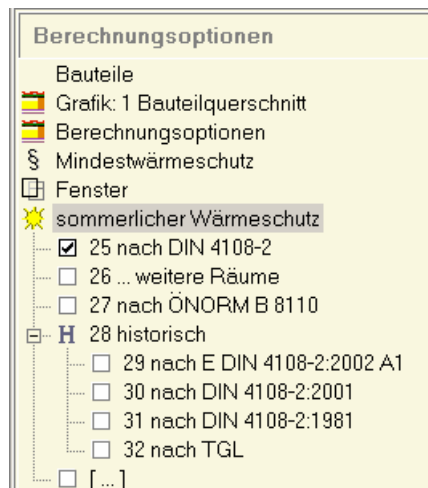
Berechnungsoptionen

Bauteile
Grafik: 1 Bauteilquerschnitt
Berechnungsoptionen
§ Mindestwärmeschutz
Fenster
sommerlicher Wärmeschutz
☑ 25 nach DIN 4108-2
☐ 26 ... weitere Räume
☐ 27 nach ÖNORM B 8110
H 28 historisch
☐ 29 nach E DIN 4108-2:2002 A1
☐ 30 nach DIN 4108-2:2001
☐ 31 nach DIN 4108-2:1981
☐ 32 nach TGL
☐ [...]